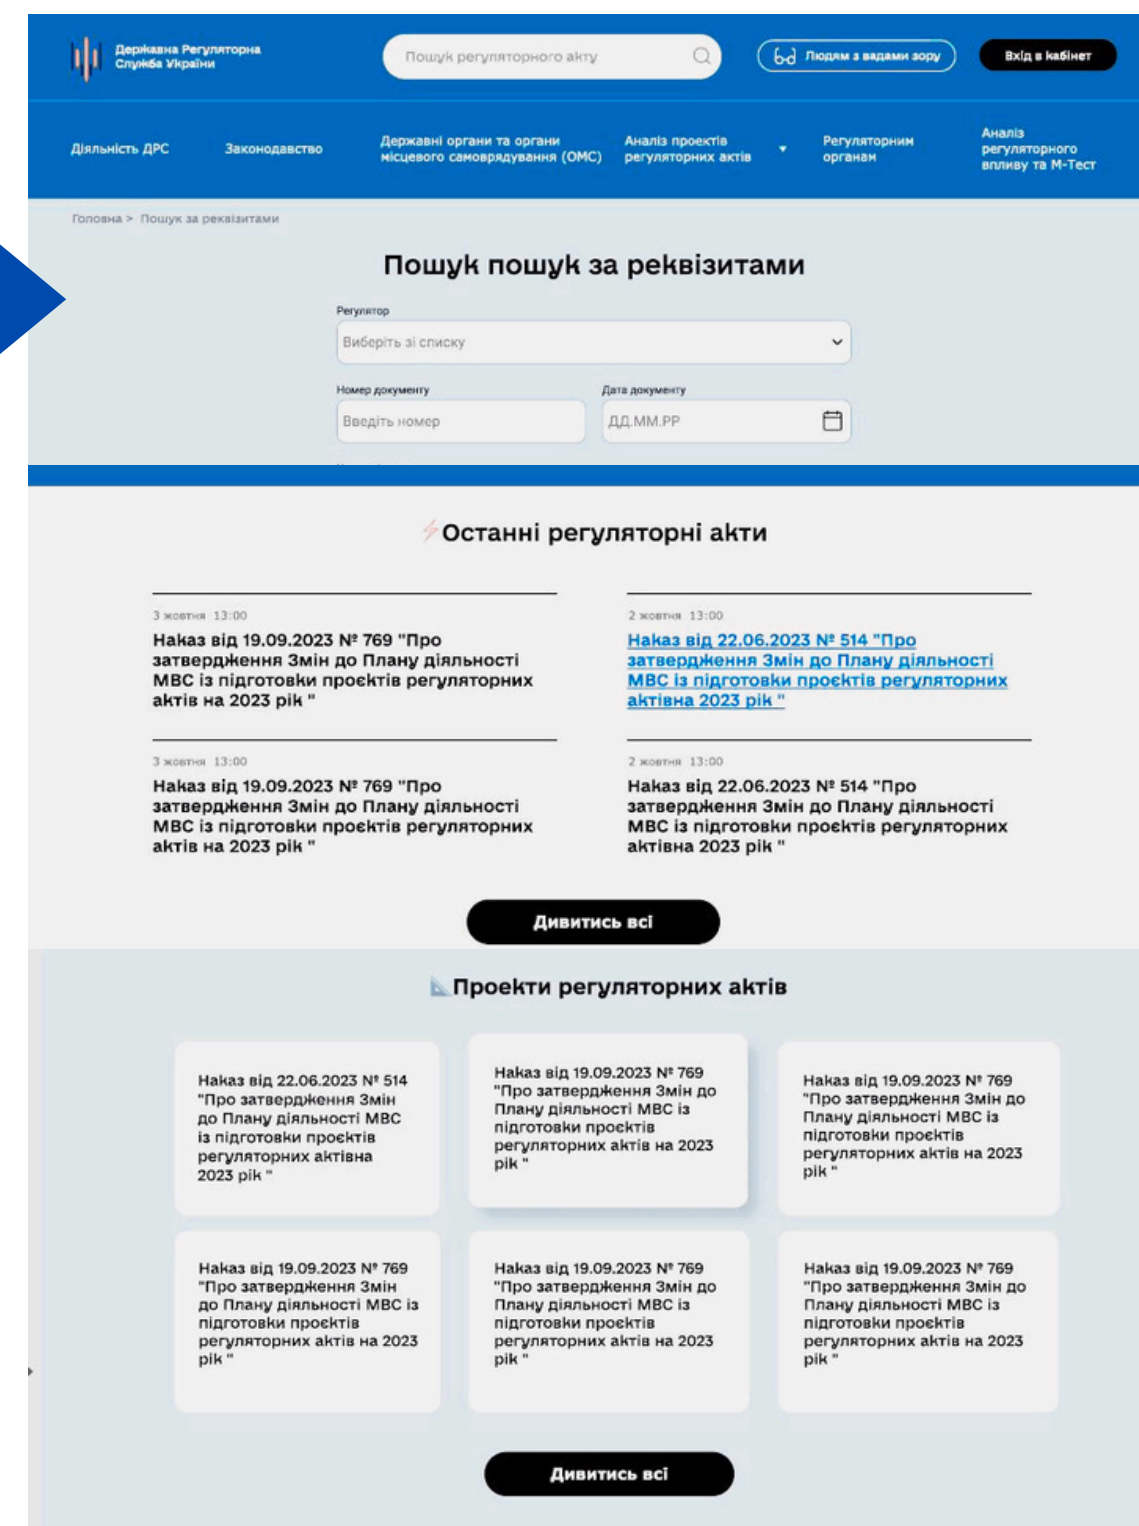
Державна Регуляторна Служба України

Пошук регуляторного акту

Людям з вадами зору

Вхід в кабінет

Діяльність ДРС

Законодавство

Державні органи та органи місцевого самоврядування (ОМС)

Аналіз проєктів регуляторних актів

Регуляторним органам

Аналіз регуляторного впливу та М-Тест

Головна > Пошук за реквізитами

Пошук пошук за реквізитами

Регулятор

Виберіть зі списку

Номер документу

Введіть номер

Дата документу

ДД.ММ.РР

Останні регуляторні акти

3 жовтня 13:00
Наказ від 19.09.2023 № 769 "Про затвердження Змін до Плану діяльності МВС із підготовки проєктів регуляторних актів на 2023 рік "

2 жовтня 13:00
Наказ від 22.06.2023 № 514 "Про затвердження Змін до Плану діяльності МВС із підготовки проєктів регуляторних актівна 2023 рік "

3 жовтня 13:00
Наказ від 19.09.2023 № 769 "Про затвердження Змін до Плану діяльності МВС із підготовки проєктів регуляторних актів на 2023 рік "

2 жовтня 13:00
Наказ від 22.06.2023 № 514 "Про затвердження Змін до Плану діяльності МВС із підготовки проєктів регуляторних актівна 2023 рік "

Дивитись всі

Проекти регуляторних актів

Наказ від 22.06.2023 № 514 "Про затвердження Змін до Плану діяльності МВС із підготовки проєктів регуляторних актівна 2023 рік "

Наказ від 19.09.2023 № 769 "Про затвердження Змін до Плану діяльності МВС із підготовки проєктів регуляторних актів на 2023 рік "

Наказ від 19.09.2023 № 769 "Про затвердження Змін до Плану діяльності МВС із підготовки проєктів регуляторних актів на 2023 рік "

Наказ від 19.09.2023 № 769 "Про затвердження Змін до Плану діяльності МВС із підготовки проєктів регуляторних актів на 2023 рік "

Наказ від 19.09.2023 № 769 "Про затвердження Змін до Плану діяльності МВС із підготовки проєктів регуляторних актів на 2023 рік "

Наказ від 19.09.2023 № 769 "Про затвердження Змін до Плану діяльності МВС із підготовки проєктів регуляторних актів на 2023 рік "

Дивитись всі